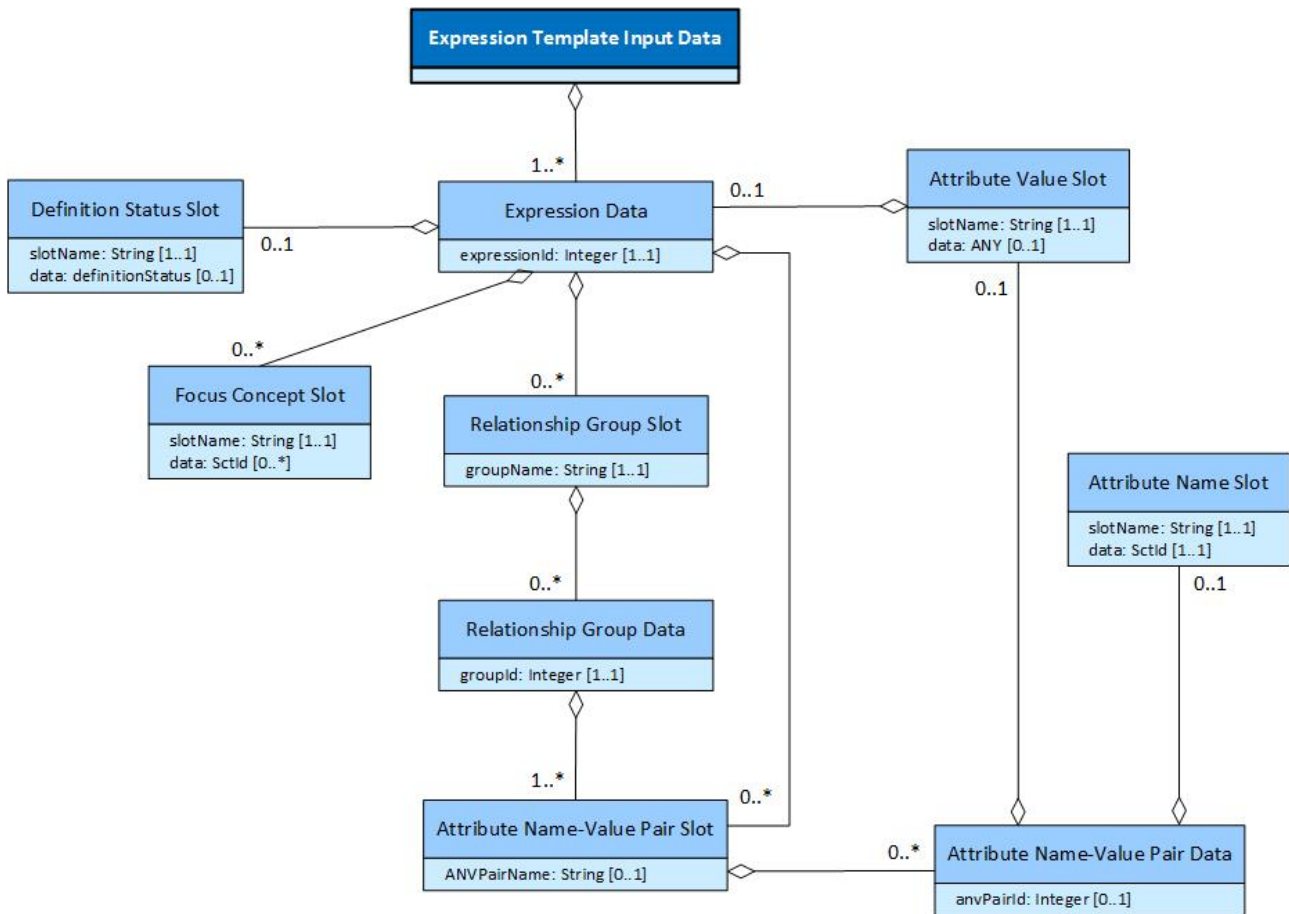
Expression Template Input Data

1..*

Definition Status Slot
slotName: String [1..1]
data: definitionStatus [0..1]

0..1

Expression Data
expressionId: Integer [1..1]

0..1

Attribute Value Slot
slotName: String [1..1]
data: ANY [0..1]

0..1

0..*

Focus Concept Slot
slotName: String [1..1]
data: SctId [0..*]

0..*

Relationship Group Slot
groupName: String [1..1]

Attribute Name Slot
slotName: String [1..1]
data: SctId [1..1]

0..1

0..*

Relationship Group Data
groupId: Integer [1..1]

1..*

0..*

Attribute Name-Value Pair Slot
ANVPairName: String [0..1]

0..*

Attribute Name-Value Pair Data
anvPairId: Integer [0..1]